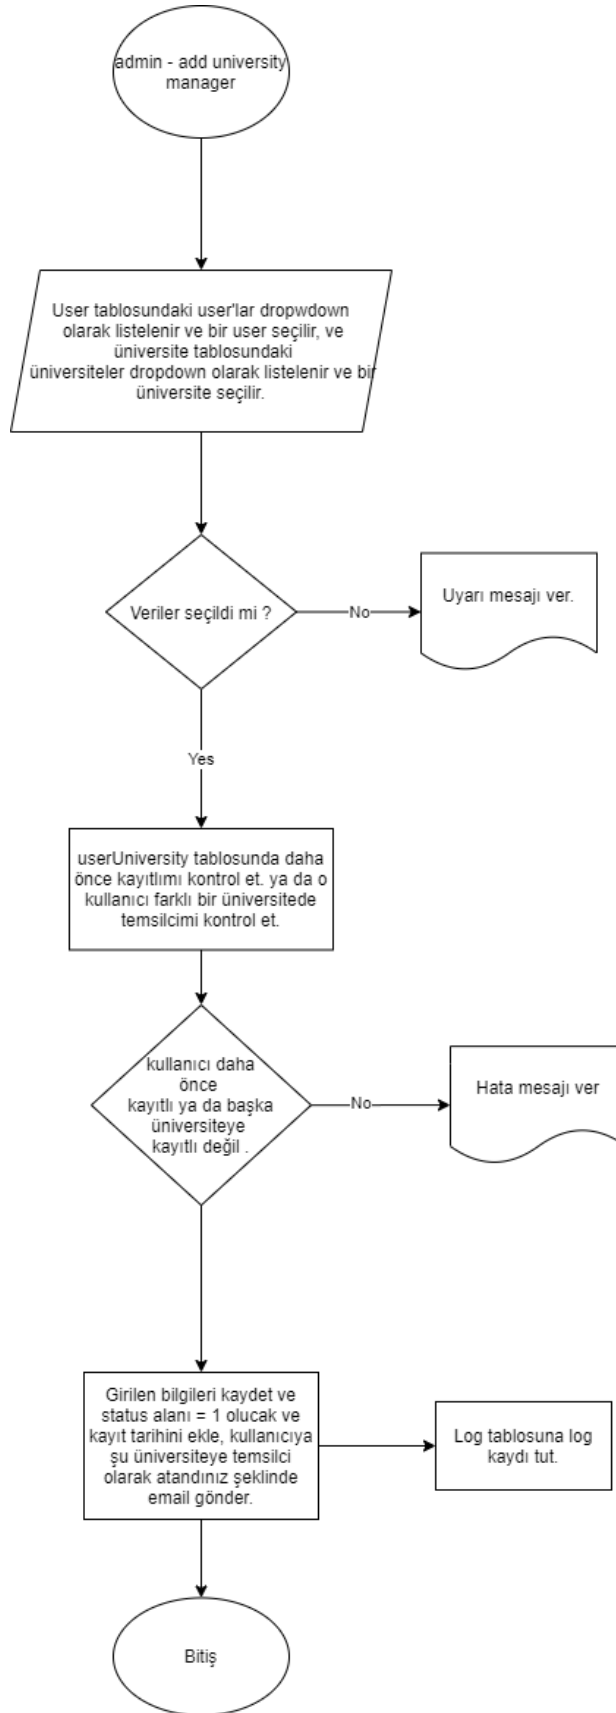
admin - add university manager

User tablosundaki user'lar dropwdown olarak listelenir ve bir user seçilir, ve üniversite tablosundaki üniversiteler dropdown olarak listelenir ve bir üniversite seçilir.

Veriler seçildi mi ?

No

Uyarı mesajı ver.

Yes

userUniversity tablosunda daha önce kayıtlımı kontrol et. ya da o kullanıcı farklı bir üniversitede temsilcimi kontrol et.

kullanıcı daha önce kayıtlı ya da başka üniversiteye kayıtlı değil .

No

Hata mesajı ver

Girilen bilgileri kaydet ve status alanı = 1 olucak ve kayıt tarihini ekle, kullanıcıya şu üniversiteye temsilci olarak atandınız şeklinde email gönder.

Log tablosuna log kaydı tut.

Bitiş